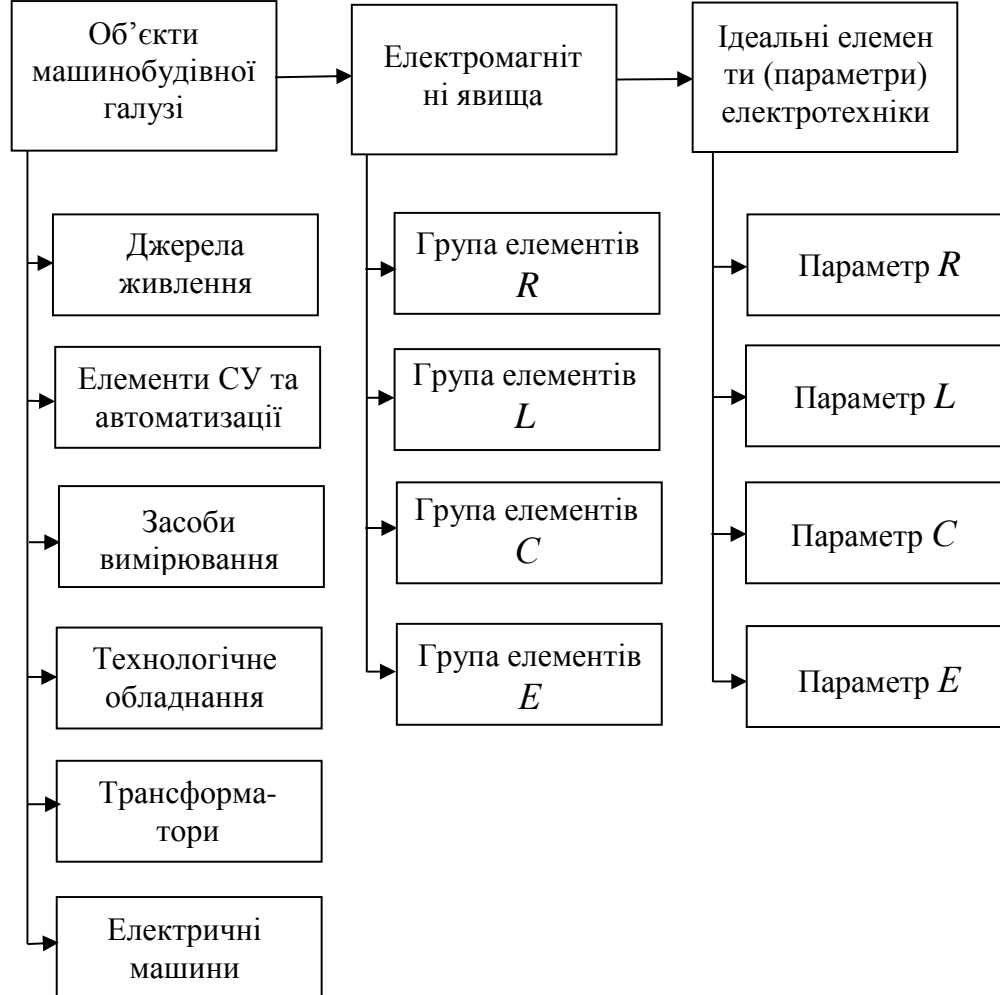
Об’єкти машинобудівної галузі

Електромагніт ні явища

Ідеальні елемен ти (параметри) електротехніки

Джерела живлення

Елементи СУ та автоматизації

Засоби вимірювання

Технологічне обладнання

Трансформатори

Електричні машини

Група елементів $R$

Група елементів $L$

Група елементів $C$

Група елементів $E$

Параметр $R$

Параметр $L$

Параметр $C$

Параметр $E$